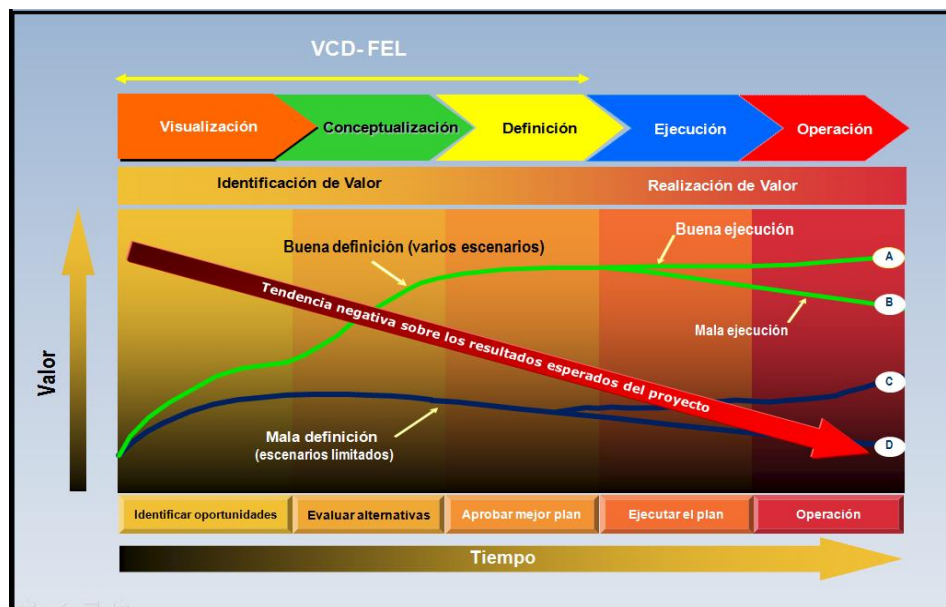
VCD- FEL

Visualización

Conceptualización

Definición

Ejecución

Operación

Identificación de Valor

Realización de Valor

Valor

Buena definición (varios escenarios)

Buena ejecución

A

B

Mala ejecución

Tendencia negativa sobre los resultados esperados del proyecto

C

D

Mala definición
(escenarios limitados)

Identificar oportunidades

Evaluar alternativas

Aprobar mejor plan

Ejecutar el plan

Operación

Tiempo